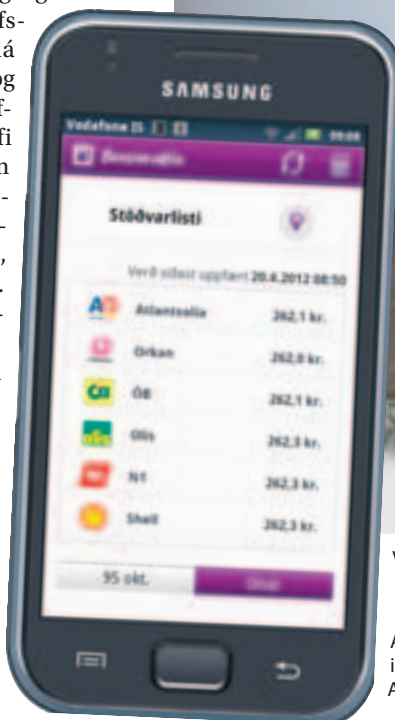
g
fs-
á
og
f-
fi
n
-
-
,
.
-

SAMSUNG

Vodafone IS

Bensínvaktin

Stöðvarlisti

Verð síðast uppfært 20.4.2012 08:50

| | | |
|---|---|---|
| AO | Atlantsolía | 262,1 kr. |
| | Orkan | 262,0 kr. |
| ÓB | ÓB | 262,1 kr. |
| olís | Olís | 262,3 kr. |
| N1 | N1 | 262,3 kr. |
| | Shell | 262,3 kr. |

95 okt.

Dísel

V

A
i
A